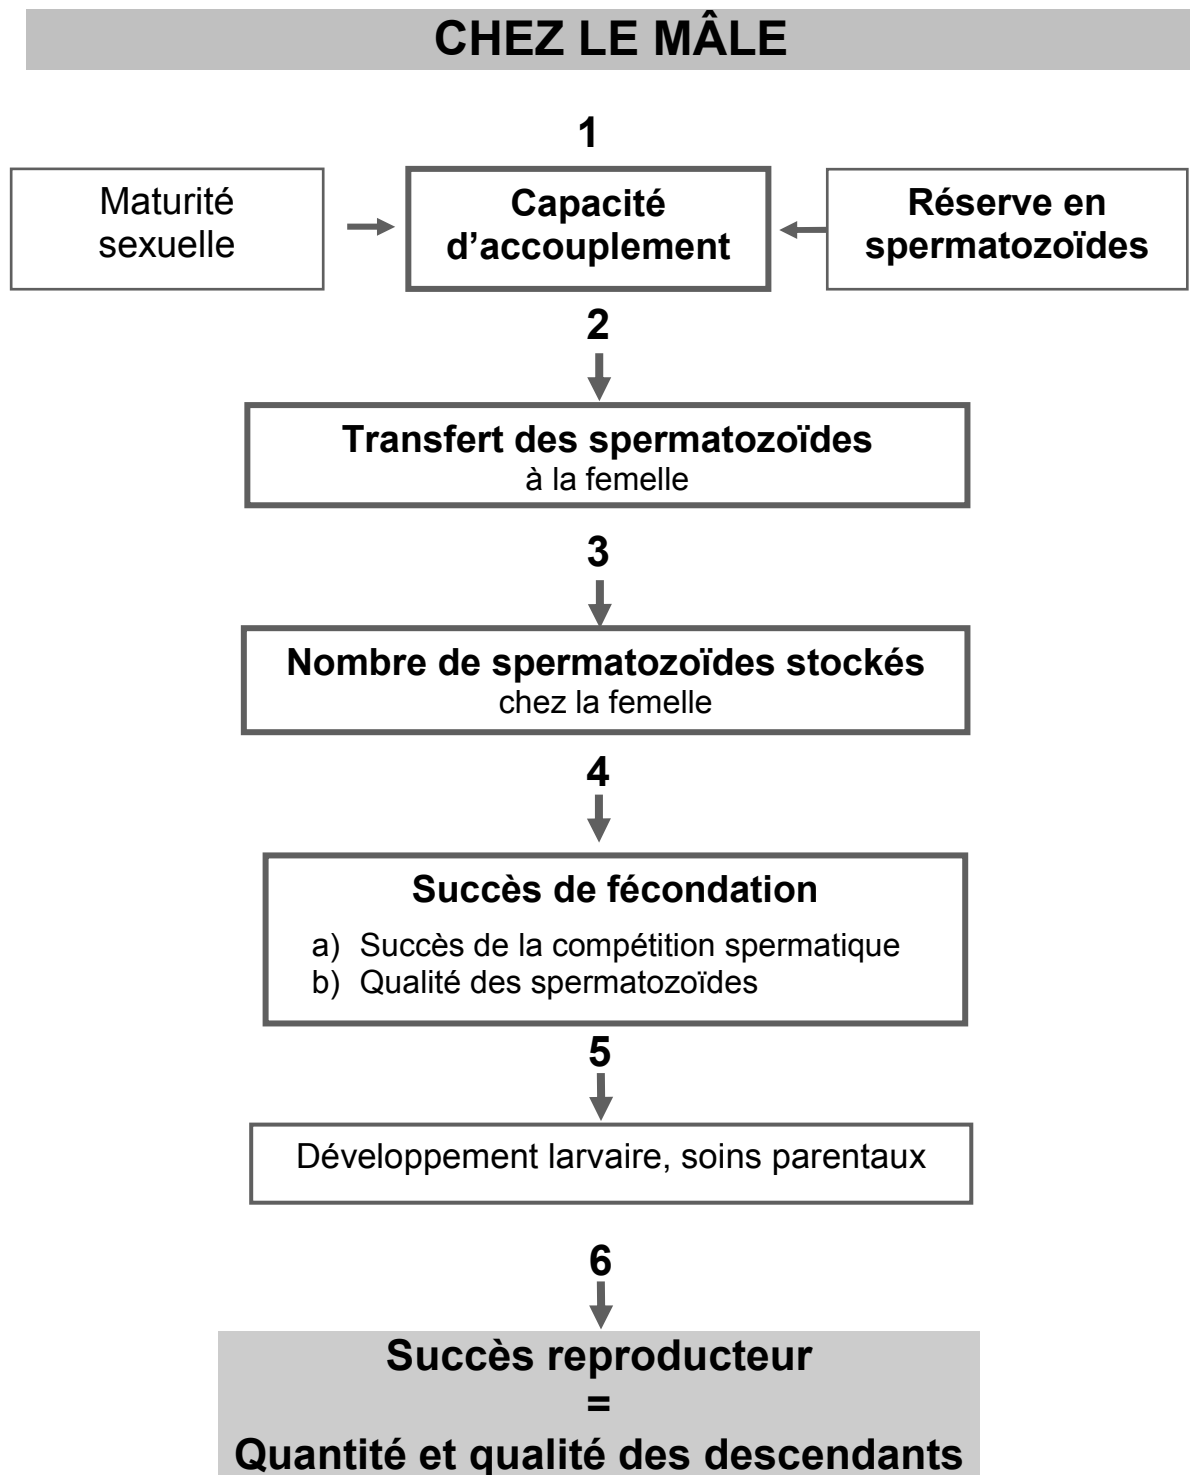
CHEZ LE MÂLE

1

Maturité sexuelle

Capacité d'accouplement

Réserve en spermatozoïdes

2

Transfert des spermatozoïdes à la femelle

3

Nombre de spermatozoïdes stockés chez la femelle

4

Succès de fécondation

a) Succès de la compétition spermatique
b) Qualité des spermatozoïdes

5

Développement larvaire, soins parentaux

6

Succès reproducteur
=
Quantité et qualité des descendants